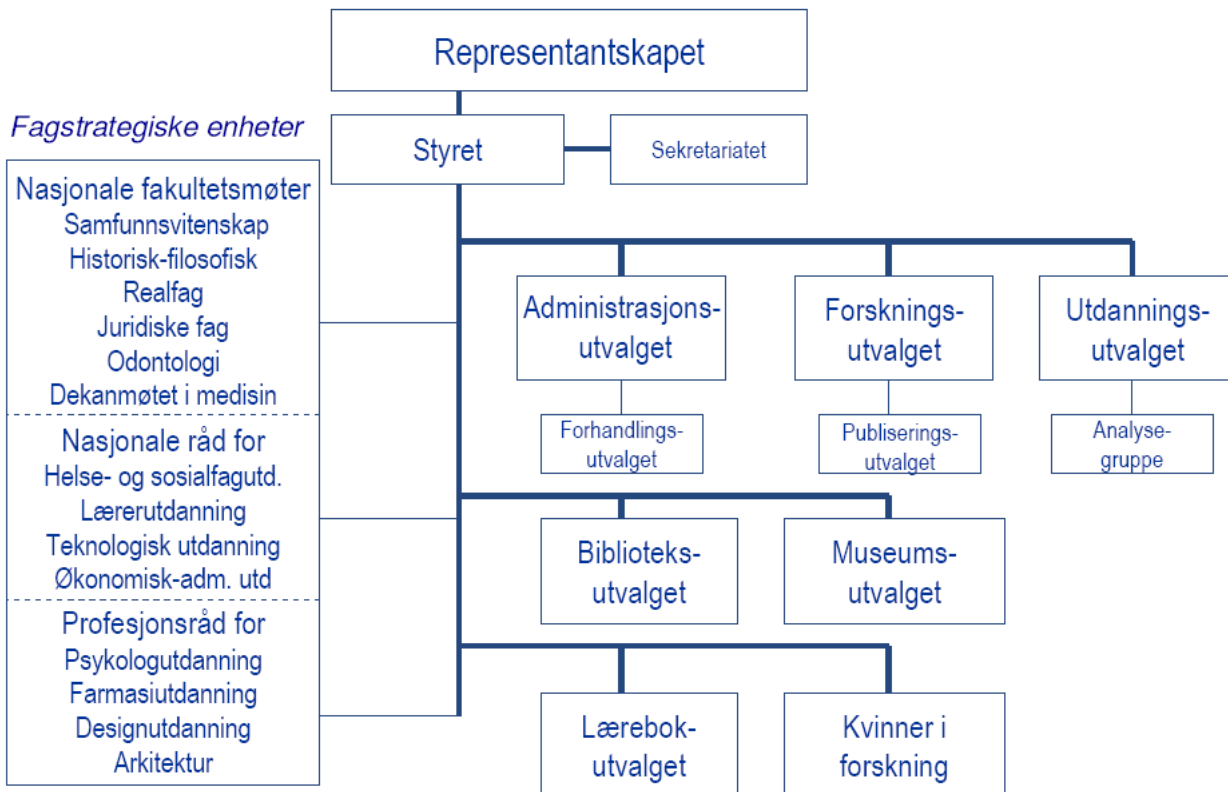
Representantskapet

Fagstrategiske enheter

Styret

Sekretariatet

Nasjonale fakultetsmøter
Samfunnsvitenskap
Historisk-filosofisk
Realfag
Juridiske fag
Odontologi
Dekanmøtet i medisin

Nasjonale råd for
Helse- og sosialfagutd.
Lærerutdanning
Teknologisk utdanning
Økonomisk-adm. utd

Profesjonsråd for
Psykologutdanning
Farmasiutdanning
Designutdanning
Arkitektur

Administrasjons-utvalget

Forsknings-utvalget

Utdannings-utvalget

Forhandlings-utvalget

Publiserings-utvalget

Analyse-gruppe

Biblioteks-utvalget

Museums-utvalget

Lærebok-utvalget

Kvinner i forskning